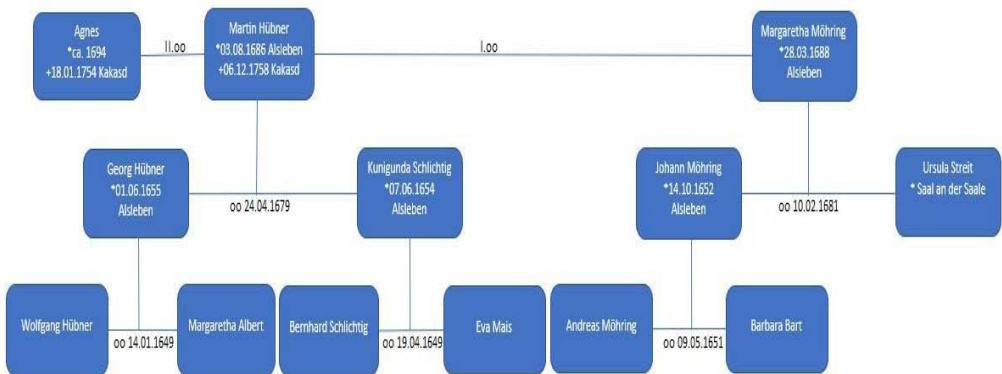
Agnes
*ca. 1694
+18.01.1754 Kakasd

II.oo

Martin Hübner
*03.08.1686 Alsleben
+06.12.1758 Kakasd

I.oo

Margaretha Möhring
*28.03.1688
Alsleben

Georg Hübner
*01.06.1655
Alsleben

oo 24.04.1679

Kunigunda Schlichtig
*07.06.1654
Alsleben

Johann Möhring
*14.10.1652
Alsleben

oo 10.02.1681

Ursula Streit
* Saal an der Saale

Wolfgang Hübner

oo 14.01.1649

Margaretha Albert

Bernhard Schlichtig

oo 19.04.1649

Eva Mais

Andreas Möhring

oo 09.05.1651

Barbara Bart